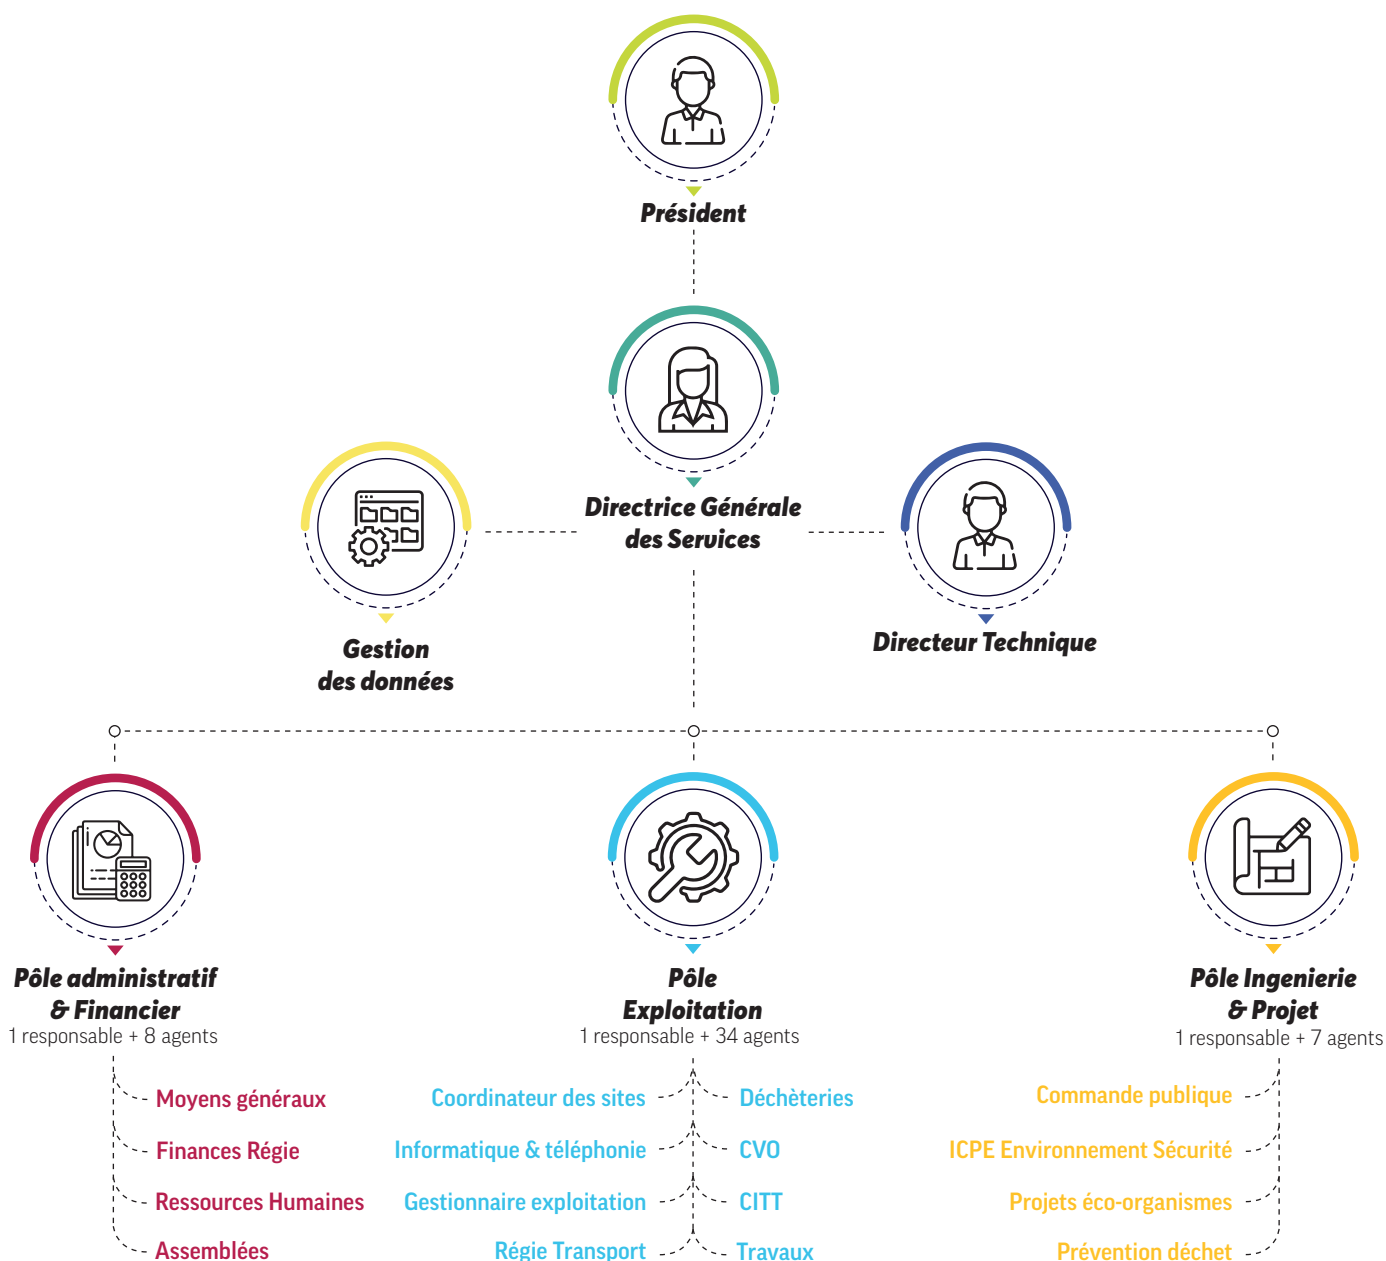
Président

Directrice Générale des Services

Gestion des données

Directeur Technique

Pôle administratif & Financier
1 responsable + 8 agents

Pôle Exploitation
1 responsable + 34 agents

Pôle Ingenierie & Projet
1 responsable + 7 agents

Moyens généraux
Finances Régie
Ressources Humaines
Assemblées

Coordinateur des sites
Informatique & téléphonie
Gestionnaire exploitation
Régie Transport

Déchèteries
CVO
CITT
Travaux

Commande publique
ICPE Environnement Sécurité
Projets éco-organismes
Prévention déchet